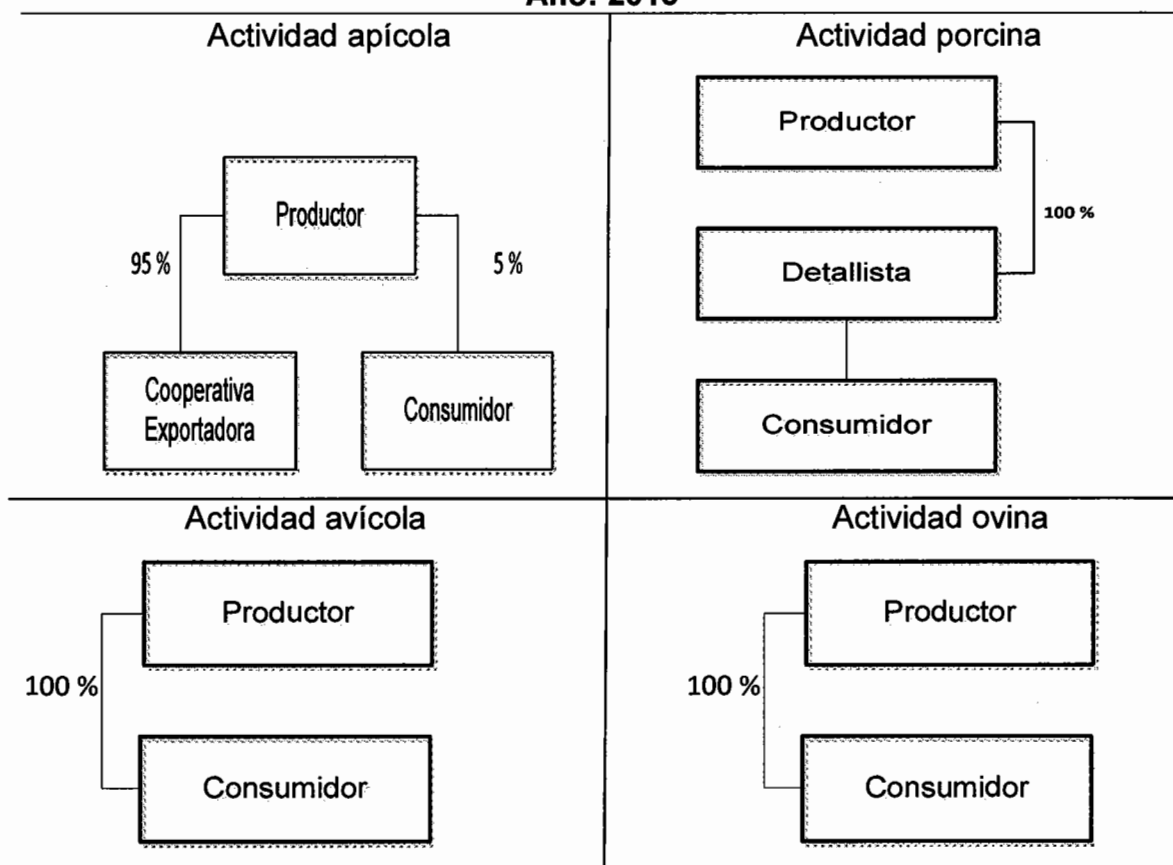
Año: 2010

Actividad apícola

Productor

95 %

5 %

Cooperativa Exportadora

Consumidor

Actividad porcina

Productor

100 %

Detallista

Consumidor

Actividad avícola

Productor

100 %

Consumidor

Actividad ovina

Productor

100 %

Consumidor